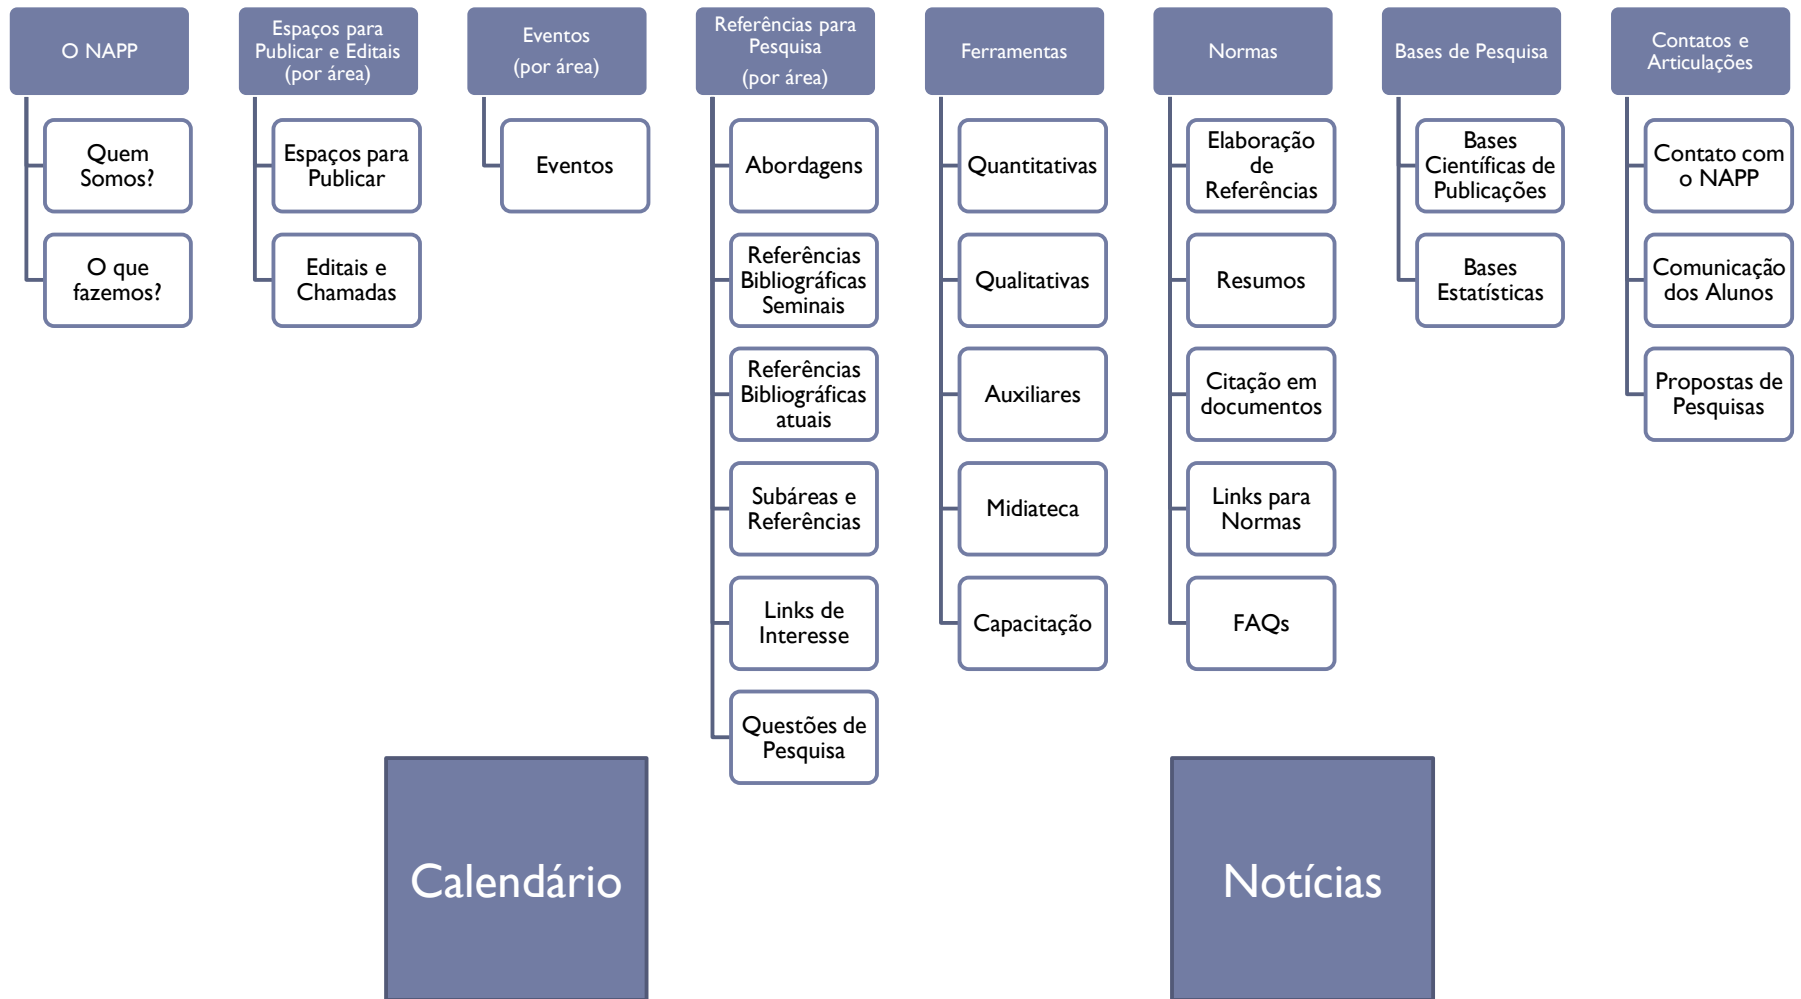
O NAPP

Quem Somos?

O que fazemos?

Espaços para Publicar e Editais (por área)

Espaços para Publicar

Editais e Chamadas

Eventos (por área)

Eventos

Referências para Pesquisa (por área)

Abordagens

Referências Bibliográficas Seminais

Referências Bibliográficas atuais

Subáreas e Referências

Links de Interesse

Questões de Pesquisa

Ferramentas

Quantitativas

Qualitativas

Auxiliares

Midiateca

Capacitação

Normas

Elaboração de Referências

Resumos

Citação em documentos

Links para Normas

FAQs

Bases de Pesquisa

Bases Científicas de Publicações

Bases Estatísticas

Contatos e Articulações

Contato com o NAPP

Comunicação dos Alunos

Propostas de Pesquisas

Calendário

Notícias